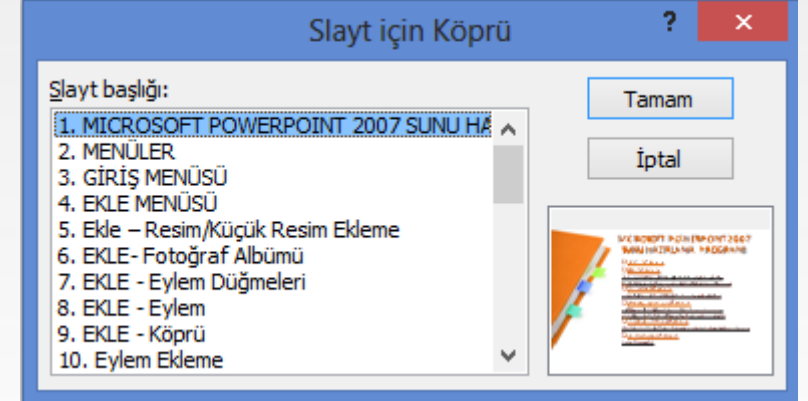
Slayt için Köprü

?

✕

Slayt başlığı:

1. MICROSOFT POWERPOINT 2007 SUNU HA
2. MENÜLER
3. GİRİŞ MENÜSÜ
4. EKLE MENÜSÜ
5. Ekle – Resim/Küçük Resim Ekleme
6. EKLE- Fotoğraf Albümü
7. EKLE - Eylem Düğmeleri
8. EKLE - Eylem
9. EKLE - Köprü
10. Eylem Ekleme

Tamam

İptal

MICROSOFT POWERPOINT 2007 SUNU HAZIRLAMA PROGRAMI

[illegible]